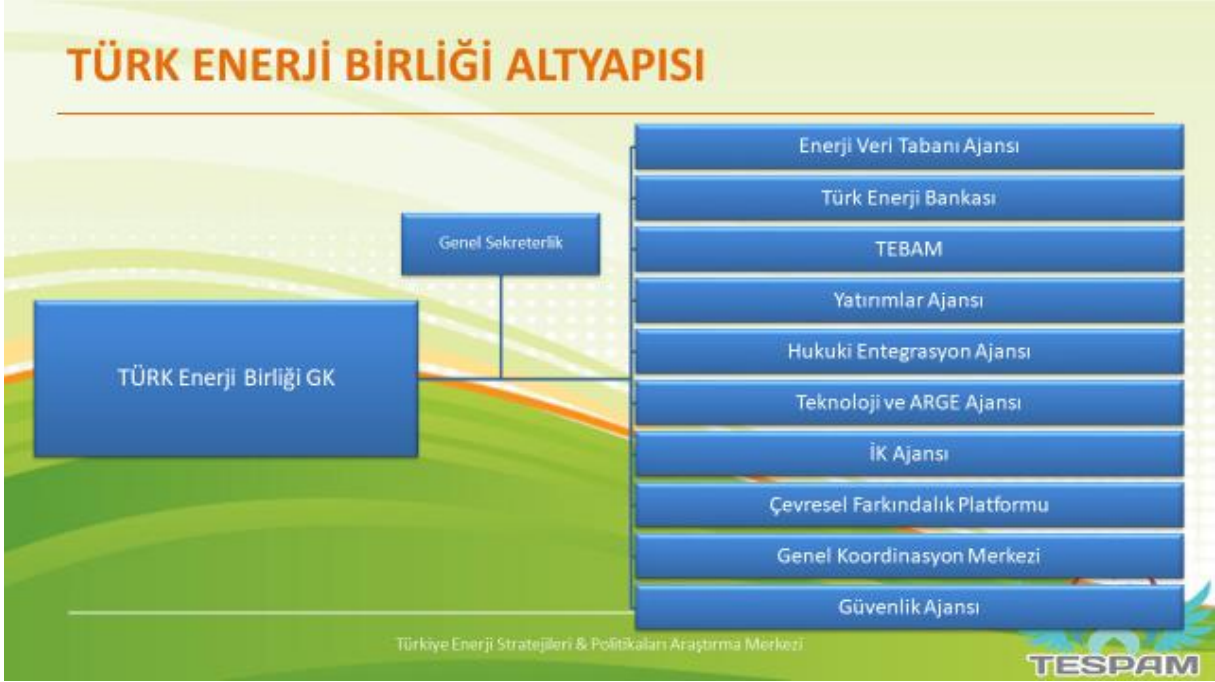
TÜRK ENERJİ BİRLİĞİ ALTYAPISI

Genel Sekreterlik

TÜRK Enerji Birliği GK

Enerji Veri Tabanı Ajansı

Türk Enerji Bankası

TEBAM

Yatırımlar Ajansı

Hukuki Entegrasyon Ajansı

Teknoloji ve ARGE Ajansı

İK Ajansı

Çevresel Farkındalık Platformu

Genel Koordinasyon Merkezi

Güvenlik Ajansı

Türkiye Enerji Stratejileri & Politikaları Araştırma Merkezi

TESPAM